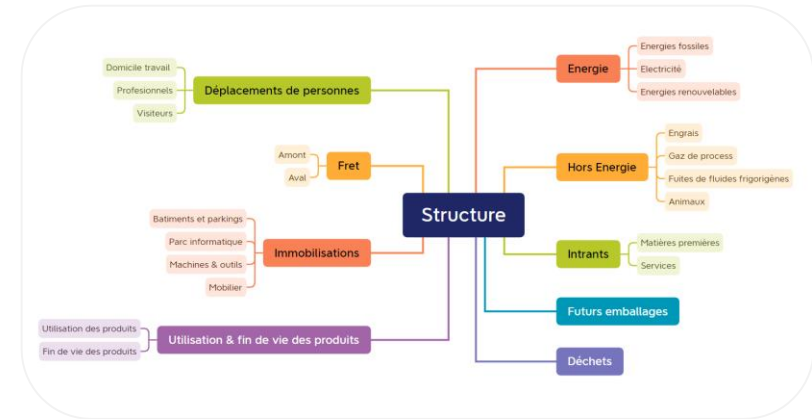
Structure

Déplacements de personnes
Domicile travail
Profesionnels
Visiteurs

Fret
Amont
Aval

Immobilisations
Batiments et parkings
Parc informatique
Machines & outils
Mobilier

Utilisation & fin de vie des produits
Utilisation des produits
Fin de vie des produits

Energie
Energies fossiles
Electricité
Energies renouvelables

Hors Energie
Engrais
Gaz de process
Fuites de fluides frigorigènes
Animaux

Intrants
Matières premières
Services

Futurs emballages

Déchets